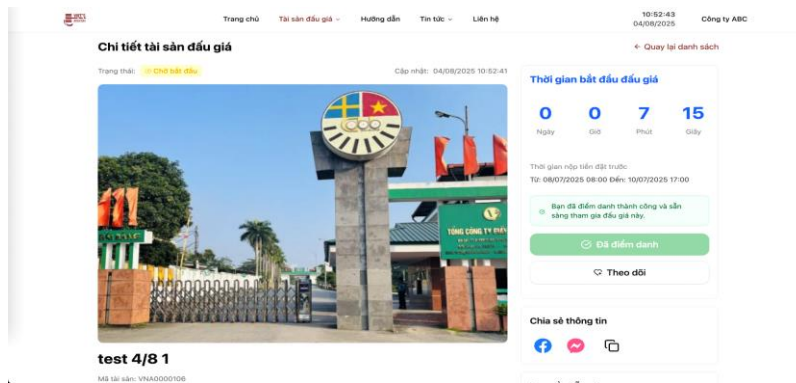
Trang chủ Tài sản đấu giá Hướng dẫn Tin tức Liên hệ 10:52:43 04/08/2025 Công ty ABC

Chi tiết tài sản đấu giá

← Quay lại danh sách

Trạng thái: Chờ bắt đầu

Cập nhật: 04/08/2025 10:52:41

TỔNG CÔNG TY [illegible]

Thời gian bắt đầu đấu giá

| 0 | 0 | 7 | 15 |
|---|---|---|---|
| Ngày | Giờ | Phút | Giây |

Thời gian nộp tiền đặt trước
Từ: 08/07/2025 08:00 Đến: 10/07/2025 17:00

Bạn đã điểm danh thành công và sẵn sàng tham gia đấu giá này.

Đã điểm danh

Theo dõi

Chia sẻ thông tin

test 4/8 1

Mã tài sản: VNA0000106